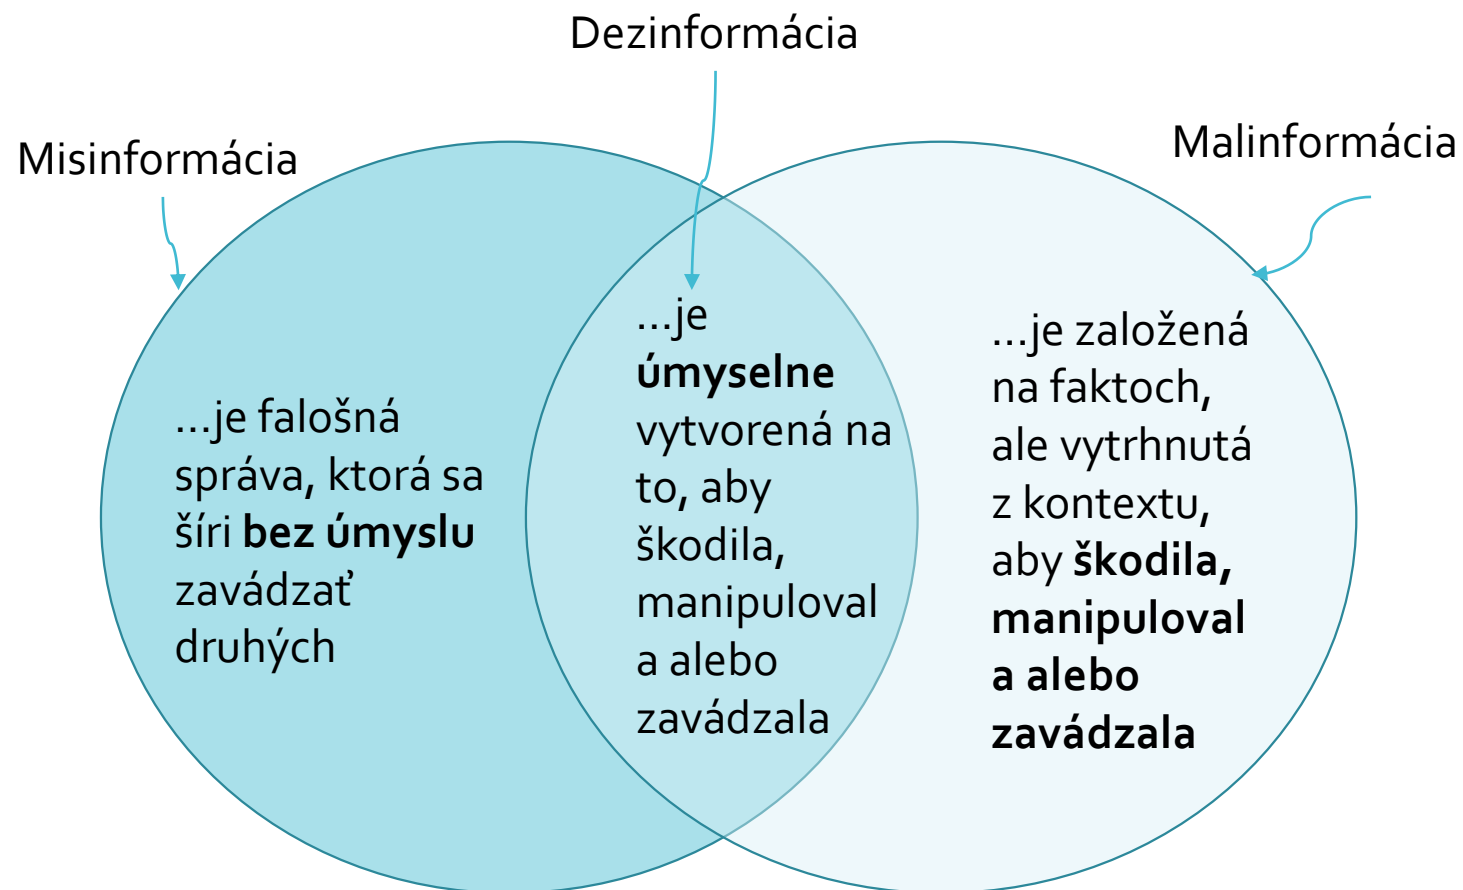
Dezinformácia

Misinformácia

Malinformácia

...je falošná správa, ktorá sa šíri bez úmyslu zavádzať druhých

...je úmyselne vytvorená na to, aby škodila, manipuloval a alebo zavádzala

...je založená na faktoch, ale vytrhnutá z kontextu, aby škodila, manipuloval a alebo zavádzala